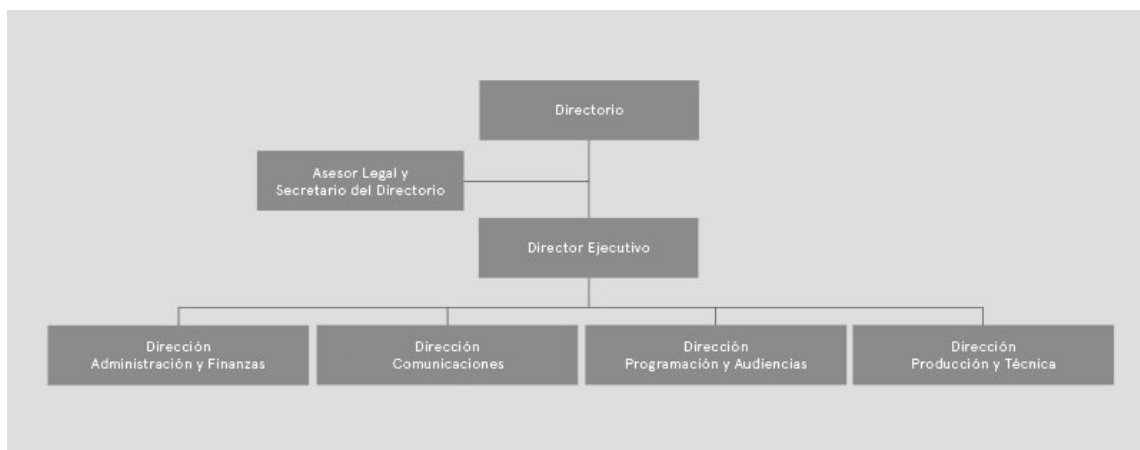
Directorio

Asesor Legal y
Secretario del Directorio

Director Ejecutivo

Dirección
Administración y Finanzas

Dirección
Comunicaciones

Dirección
Programación y Audiencias

Dirección
Producción y Técnica